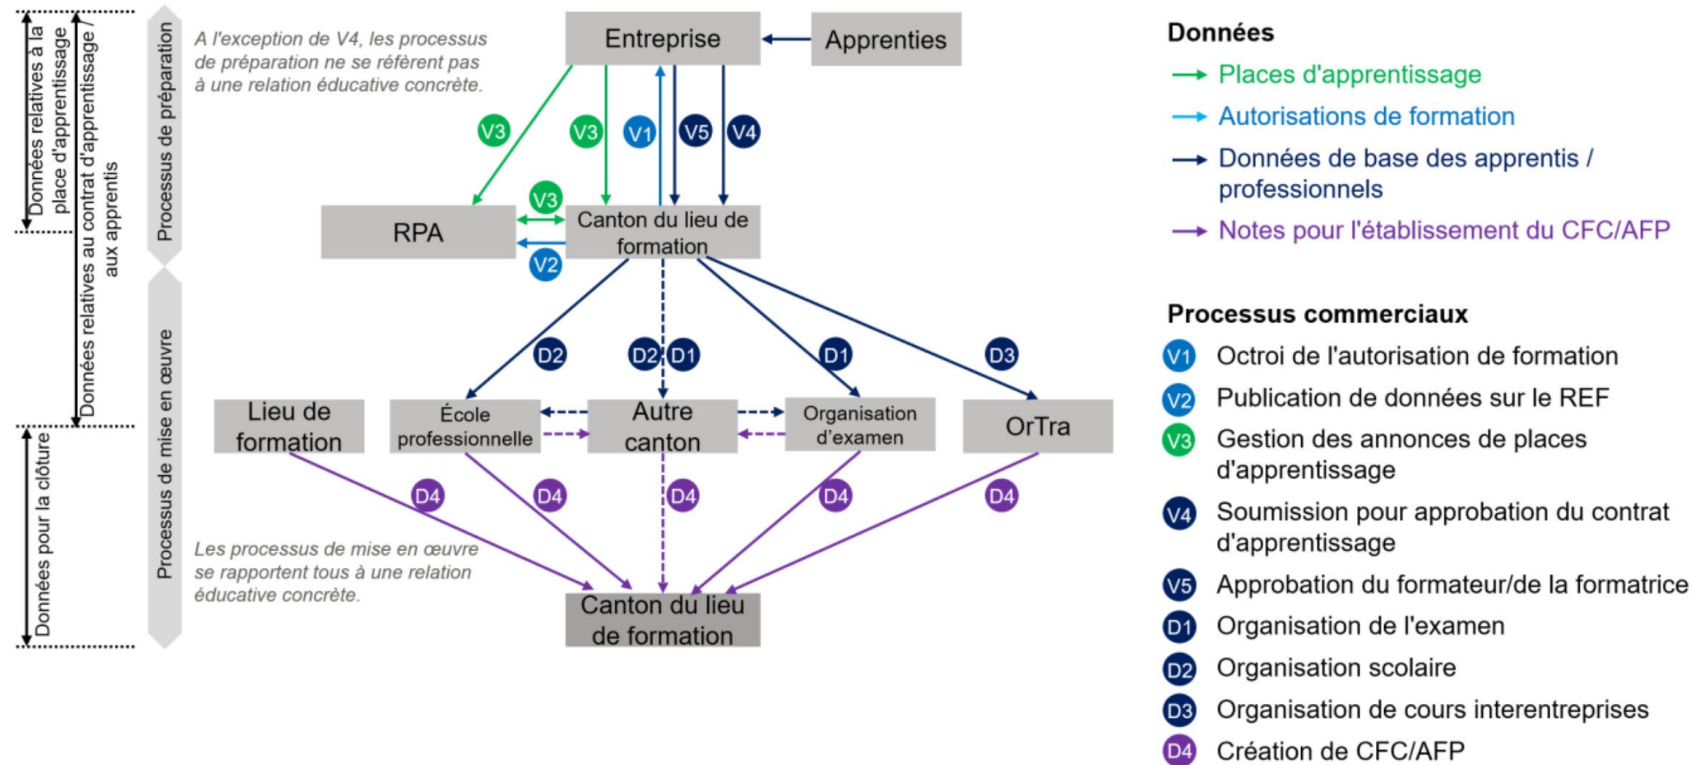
Données relatives à la place d'apprentissage

Données relatives au contrat d'apprentissage / aux apprentis

Données pour la clôture

Processus de préparation

Processus de mise en œuvre

A l'exception de V4, les processus de préparation ne se réfèrent pas à une relation éducative concrète.

Entreprise

Apprenties

V3 V3 V1 V5 V4

RPA

V3

Canton du lieu de formation

V2

D2 D2 D1 D1 D3

Lieu de formation

École professionnelle

Autre canton

Organisation d'examen

OrTra

D4 D4 D4 D4 D4

Les processus de mise en œuvre se rapportent tous à une relation éducative concrète.

Canton du lieu de formation

Données

Places d'apprentissage

Autorisations de formation

Données de base des apprentis / professionnels

Notes pour l'établissement du CFC/AFP

Processus commerciaux

V1 Octroi de l'autorisation de formation

V2 Publication de données sur le REF

V3 Gestion des annonces de places d'apprentissage

V4 Soumission pour approbation du contrat d'apprentissage

V5 Approbation du formateur/de la formatrice

D1 Organisation de l'examen

D2 Organisation scolaire

D3 Organisation de cours interentreprises

D4 Création de CFC/AFP